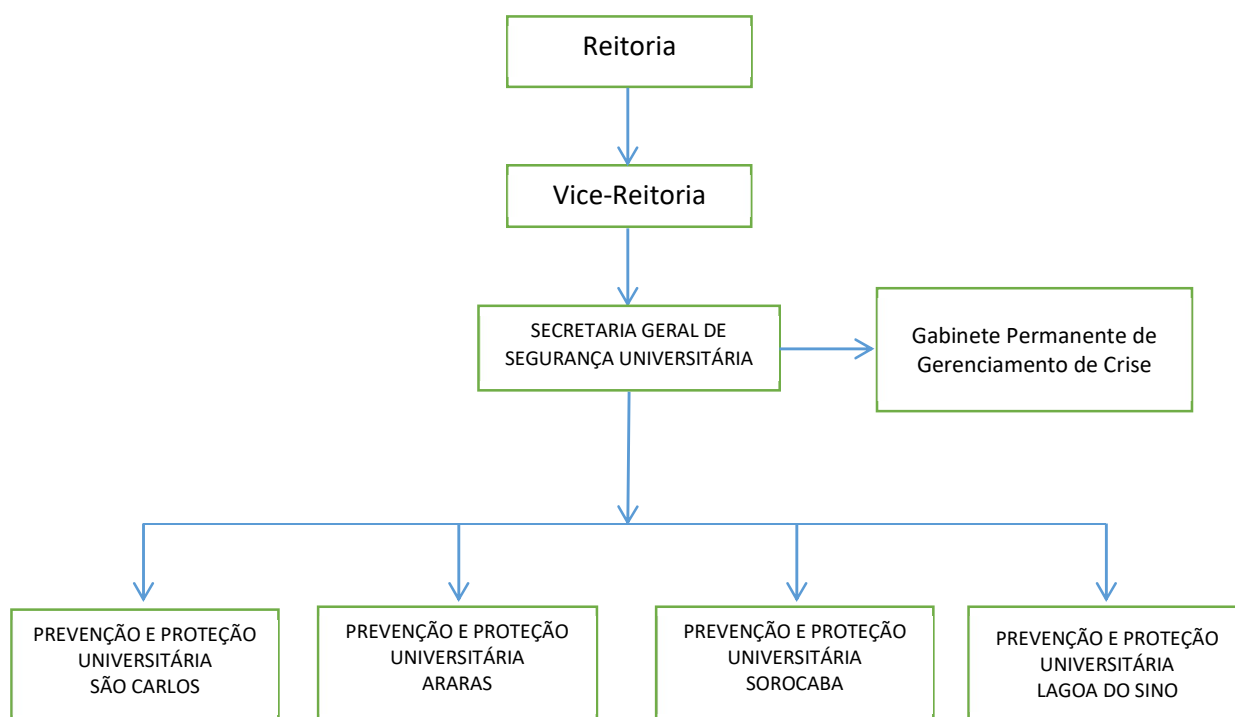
Reitoria

Vice-Reitoria

SECRETARIA GERAL DE SEGURANÇA UNIVERSITÁRIA

Gabinete Permanente de Gerenciamento de Crise

PREVENÇÃO E PROTEÇÃO UNIVERSITÁRIA SÃO CARLOS

PREVENÇÃO E PROTEÇÃO UNIVERSITÁRIA ARARAS

PREVENÇÃO E PROTEÇÃO UNIVERSITÁRIA SOROCABA

PREVENÇÃO E PROTEÇÃO UNIVERSITÁRIA LAGOA DO SINO